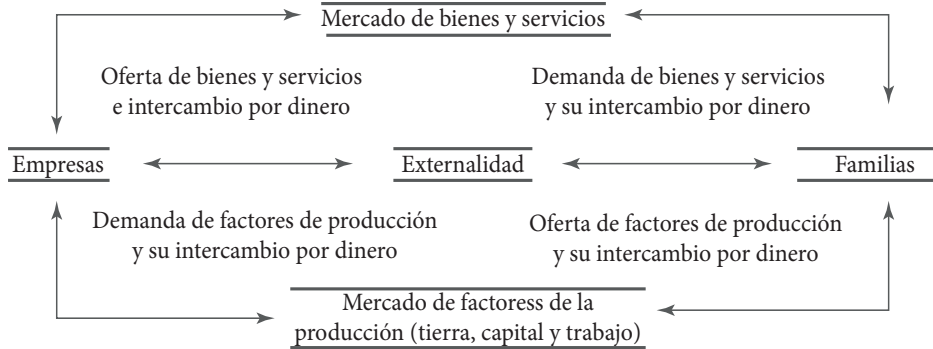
Mercado de bienes y servicios

Oferta de bienes y servicios e intercambio por dinero

Demanda de bienes y servicios y su intercambio por dinero

Empresas

Externalidad

Familias

Demanda de factores de producción y su intercambio por dinero

Oferta de factores de producción y su intercambio por dinero

Mercado de factoress de la producción (tierra, capital y trabajo)